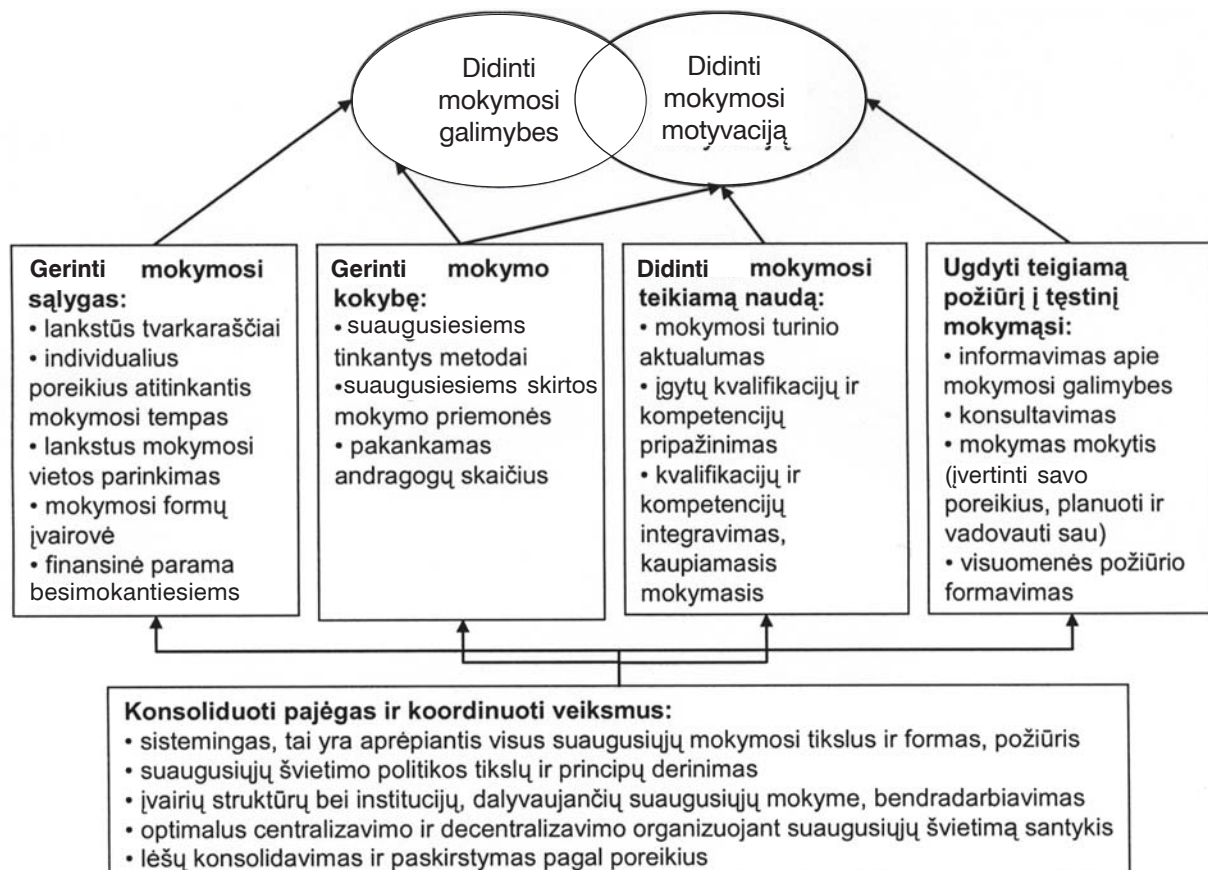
Didinti mokymosi galimybes

Didinti mokymosi motyvaciją

**Gerinti mokymosi sąlygas:**
• lankstūs tvarkaraščiai
• individualius poreikius atitinkantis mokymosi tempas
• lankstus mokymosi vietos parinkimas
• mokymosi formų įvairovė
• finansinė parama besimokantiesiems

**Gerinti mokymo kokybę:**
• suaugusiesiems tinkantys metodai
•suaugusiesiems skirtos mokymo priemonės
• pakankamas andragogų skaičius

**Didinti mokymosi teikiamą naudą:**
• mokymosi turinio aktualumas
• įgytų kvalifikacijų ir kompetencijų pripažinimas
• kvalifikacijų ir kompetencijų integravimas, kaupiamasis mokymasis

**Ugdyti teigiamą požiūrį į tęstinį mokymąsi:**
• informavimas apie mokymosi galimybes
• konsultavimas
• mokymas mokytis (įvertinti savo poreikius, planuoti ir vadovauti sau)
• visuomenės požiūrio formavimas

**Konsoliduoti pajėgas ir koordinuoti veiksmus:**
• sistemingas, tai yra aprėpiantis visus suaugusiųjų mokymosi tikslus ir formas, požiūris
• suaugusiųjų švietimo politikos tikslų ir principų derinimas
• įvairių struktūrų bei institucijų, dalyvaujančių suaugusiųjų mokyme, bendradarbiavimas
• optimalus centralizavimo ir decentralizavimo organizuojant suaugusiųjų švietimą santykis
• lėšų konsolidavimas ir paskirstymas pagal poreikius